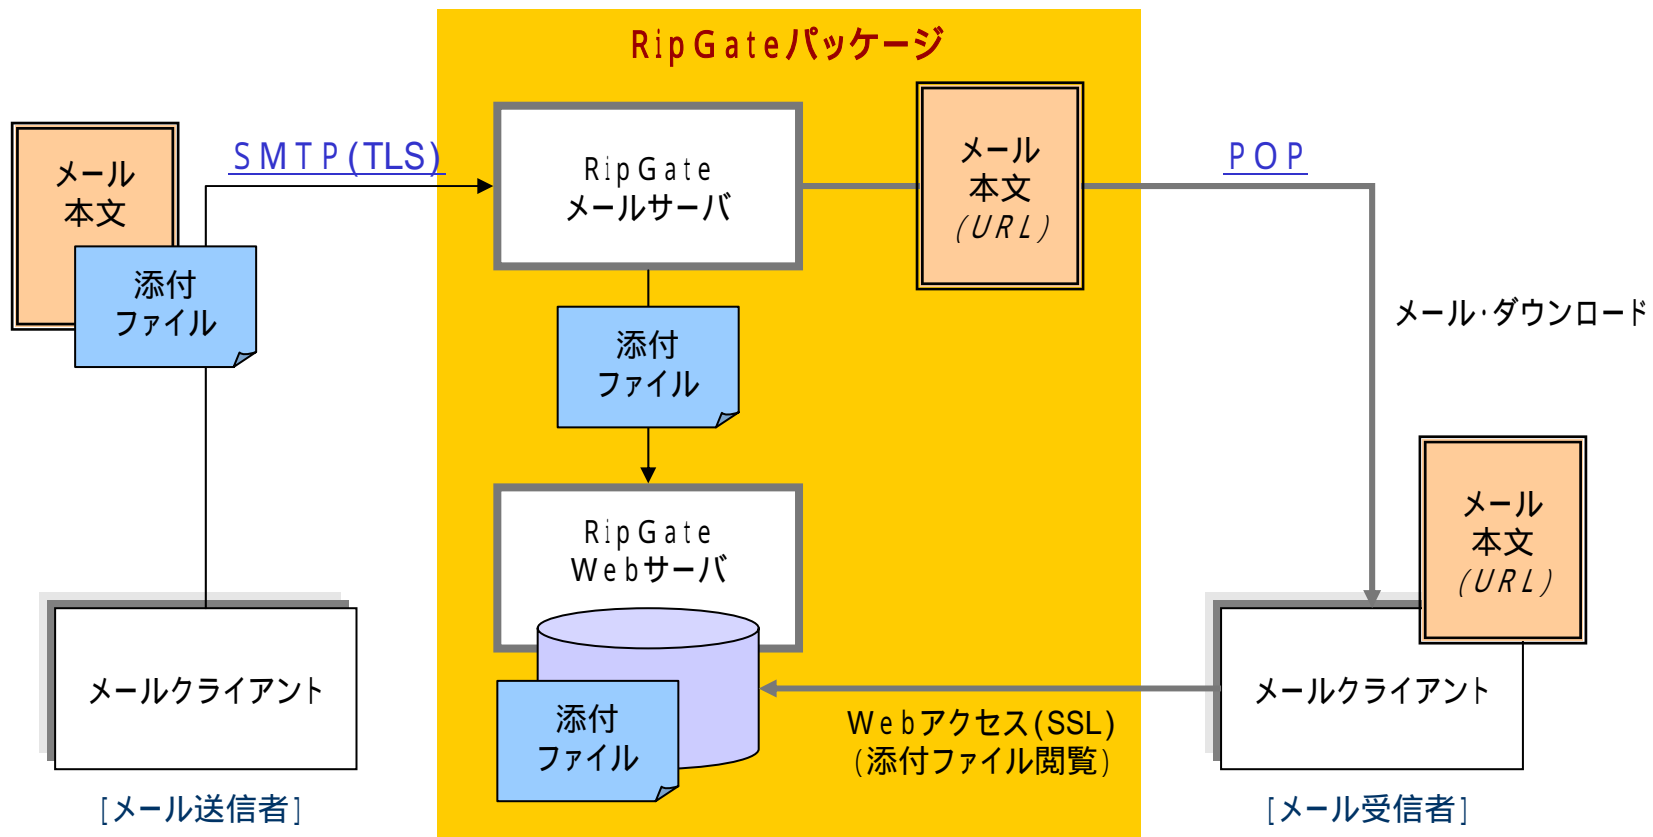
RipGateパッケージ

メール
本文

添付
ファイル

SMTP(TLS)

RipGate
メールサーバ

メール
本文
(URL)

POP

添付
ファイル

メール･ダウンロード

RipGate
Webサーバ

添付
ファイル

メール
本文
(URL)

メールクライアント

メールクライアント

Webアクセス(SSL)
(添付ファイル閲覧)

[メール送信者]

[メール受信者]